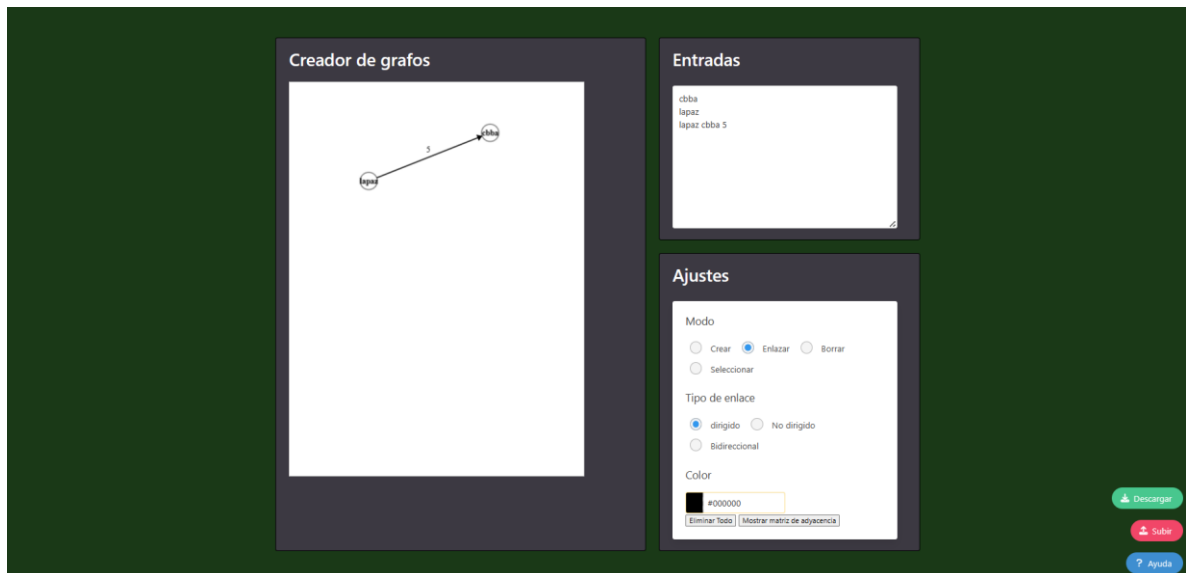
Creador de grafos

5

cbba

lapaz

Entradas

cbba
lapaz
lapaz cbba 5

Ajustes

Modo

Crear Enlazar Borrar Seleccionar

Tipo de enlace

dirigido No dirigido Bidireccional

Color

#000000

Eliminar Todo Mostrar matriz de adyacencia

Descargar

Subir

? Ayuda